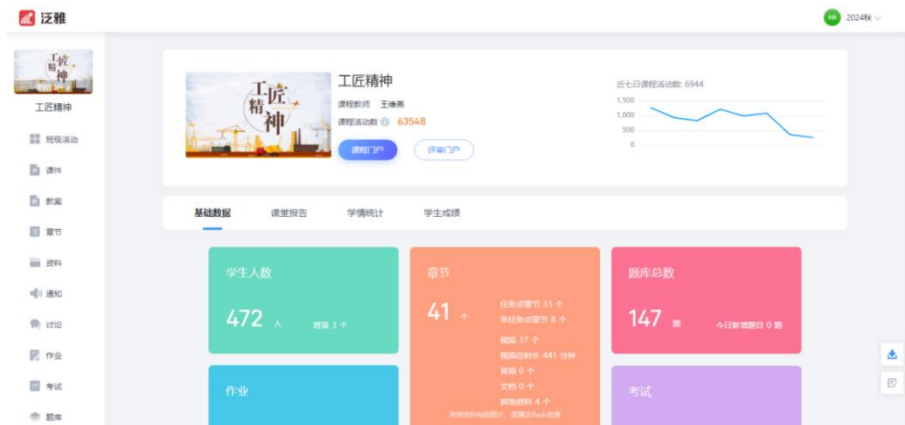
泛雅

2024秋

工匠精神

工匠精神

班级活动

课件

教案

章节

资料

通知

讨论

作业

考试

题库

工匠精神

工匠精神

课程教师 王德高

课程活动数 63548

课程门户

评审门户

近七日课程活动数: 6944

1,500

1,000

500

0

基础数据

课堂报告

学情统计

学生成绩

学生人数

472 人

班级 3 个

章节

41 个

任务点章节 33 个

非任务点章节 8 个

视频 37 个

视频总时长 441 分钟

音频 0 个

文档 0 个

其他资料 4 个

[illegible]

题库总数

147 题

今日新增题目 0 题

作业

考试